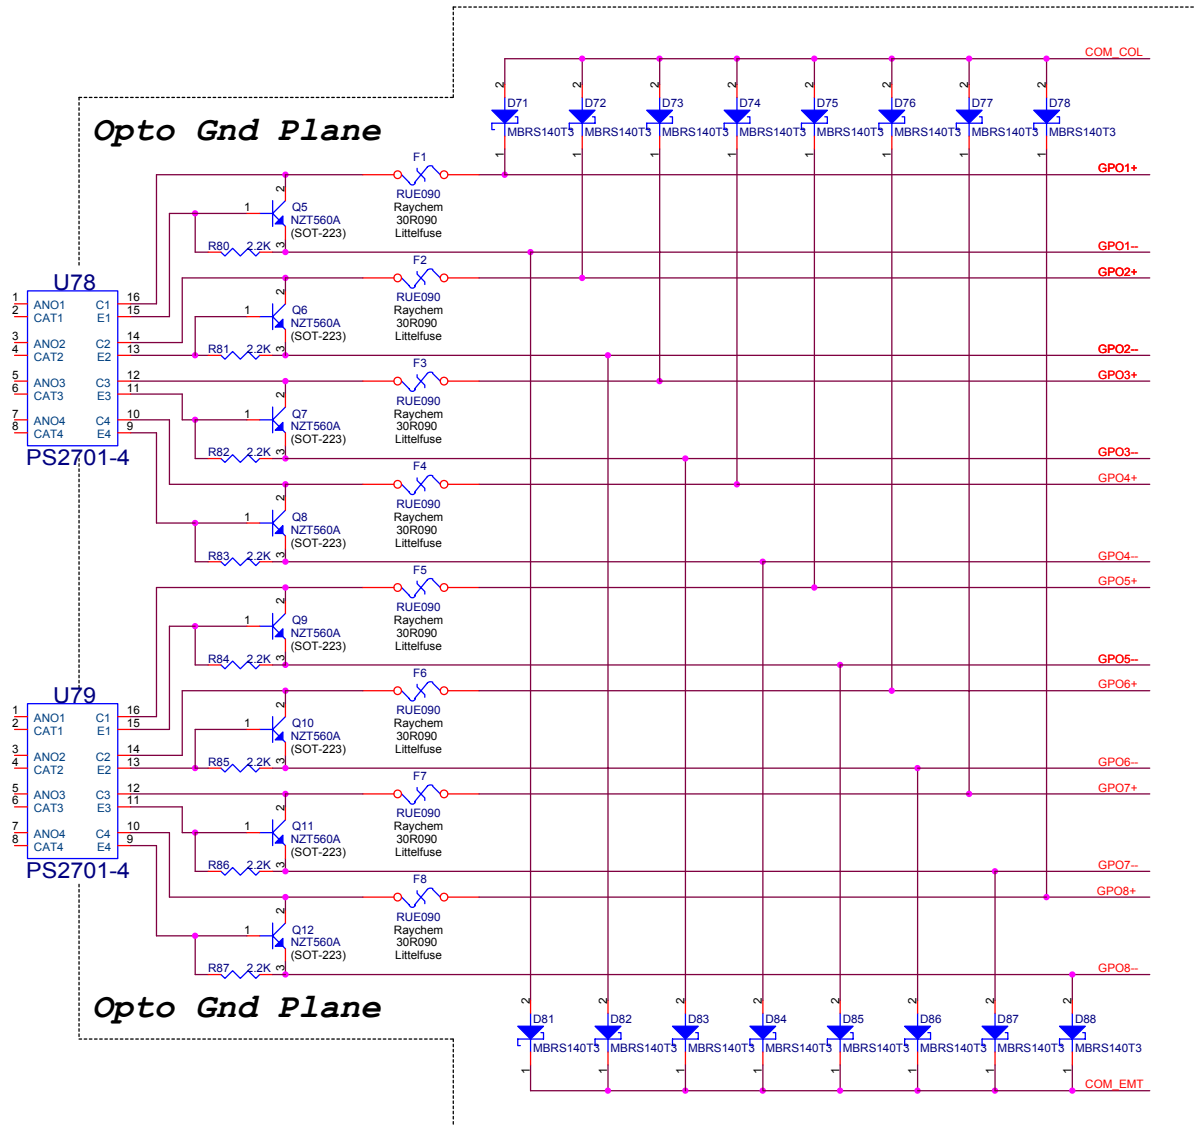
COM_COL

D71 MBRS140T3
D72 MBRS140T3
D73 MBRS140T3
D74 MBRS140T3
D75 MBRS140T3
D76 MBRS140T3
D77 MBRS140T3
D78 MBRS140T3

Opto Gnd Plane

F1 RUE090 Raychem 30R090 Littelfuse
GPO1+
Q5 NZT560A (SOT-223)
R80 2.2K
GPO1--

F2 RUE090 Raychem 30R090 Littelfuse
GPO2+
Q6 NZT560A (SOT-223)
R81 2.2K
GPO2--

F3 RUE090 Raychem 30R090 Littelfuse
GPO3+
Q7 NZT560A (SOT-223)
R82 2.2K
GPO3--

F4 RUE090 Raychem 30R090 Littelfuse
GPO4+
Q8 NZT560A (SOT-223)
R83 2.2K
GPO4--

U78
1 ANO1 2 CAT1 3 ANO2 4 CAT2 5 ANO3 6 CAT3 7 ANO4 8 CAT4
C1 16 E1 15 C2 14 E2 13 C3 12 E3 11 C4 10 E4 9
PS2701-4

F5 RUE090 Raychem 30R090 Littelfuse
GPO5+
Q9 NZT560A (SOT-223)
R84 2.2K
GPO5--

F6 RUE090 Raychem 30R090 Littelfuse
GPO6+
Q10 NZT560A (SOT-223)
R85 2.2K
GPO6--

F7 RUE090 Raychem 30R090 Littelfuse
GPO7+
Q11 NZT560A (SOT-223)
R86 2.2K
GPO7--

F8 RUE090 Raychem 30R090 Littelfuse
GPO8+
Q12 NZT560A (SOT-223)
R87 2.2K
GPO8--

U79
1 ANO1 2 CAT1 3 ANO2 4 CAT2 5 ANO3 6 CAT3 7 ANO4 8 CAT4
C1 16 E1 15 C2 14 E2 13 C3 12 E3 11 C4 10 E4 9
PS2701-4

Opto Gnd Plane

D81 MBRS140T3
D82 MBRS140T3
D83 MBRS140T3
D84 MBRS140T3
D85 MBRS140T3
D86 MBRS140T3
D87 MBRS140T3
D88 MBRS140T3

COM_EMT